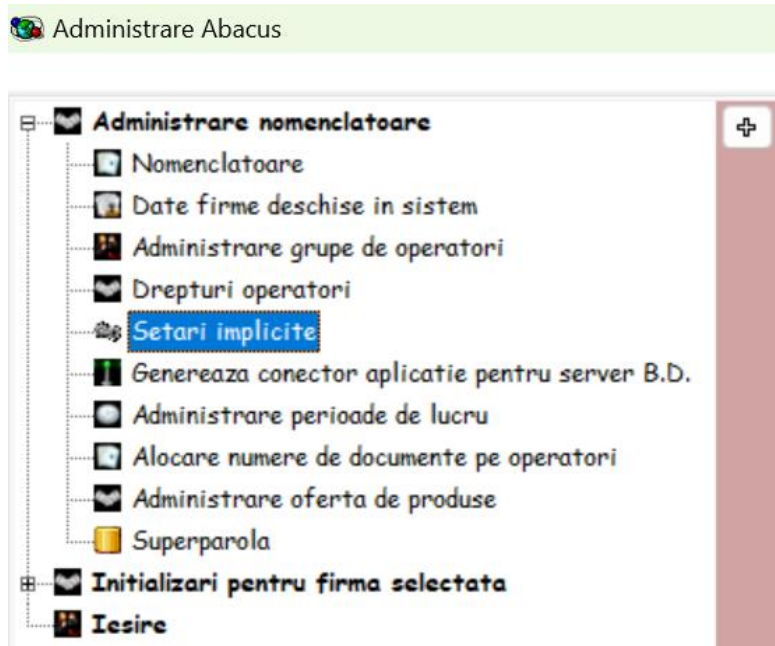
Administrare Abacus

Administrare nomenclatoare
Nomenclatoare
Date firme deschise in sistem
Administrare grupe de operatori
Drepturi operatori
Setari implicite
Genereaza conector aplicatie pentru server B.D.
Administrare perioade de lucru
Alocare numere de documente pe operatori
Administrare oferta de produse
Superparola
Initializari pentru firma selectata
Iesire